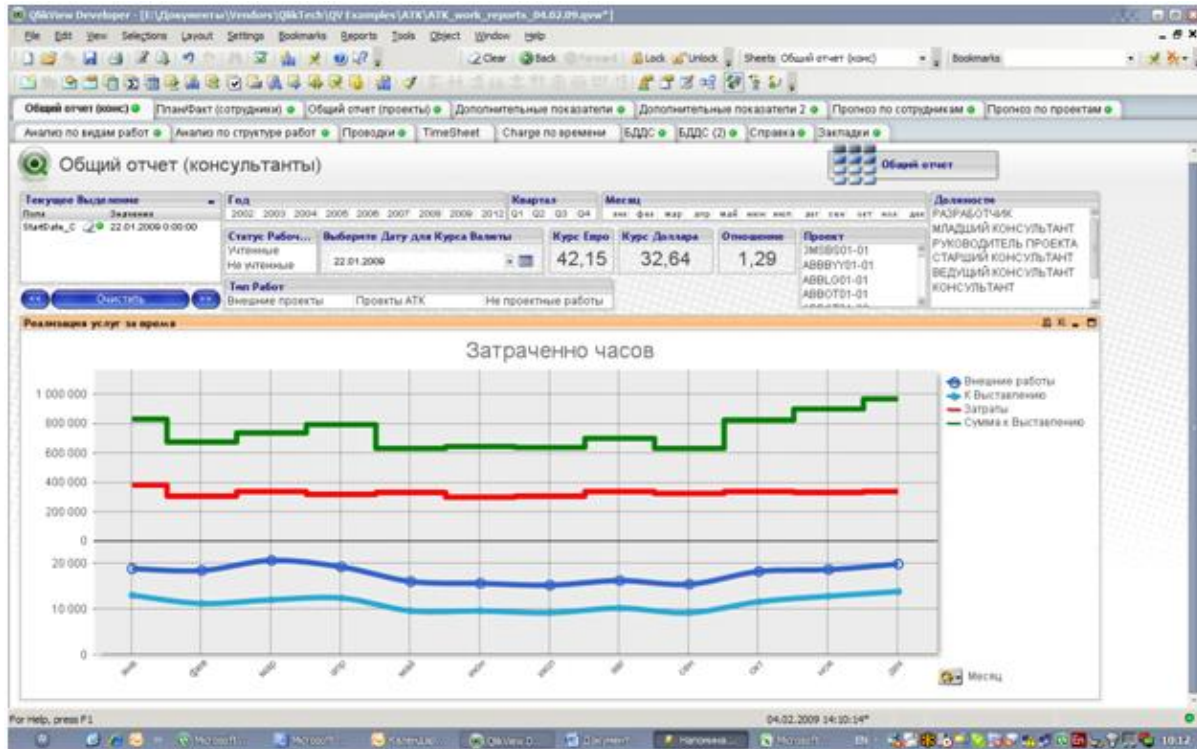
QlikView Developer - [E:\Документы\Vendors\QlikTech\QV Examples\ATK\ATK_work_reports_04.02.09.qvw*]

File Edit View Selections Layout Settings Bookmarks Reports Tools Object Window Help

Clear Back Forward Lock Unlock Sheets Общий отчет (конс) Bookmarks

Общий отчет (конс) | План/Факт (сотрудники) | Общий отчет (проекты) | Дополнительные показатели | Дополнительные показатели 2 | Прогноз по сотрудникам | Прогноз по проектам

Анализ по видам работ | Анализ по структуре работ | Проводки | TimeSheet | Charge по времени | БДДС | БДДС (2) | Справка | Закладки

Общий отчет (консультанты)

Общий отчет

Текущее Выделение
Поля Значения
StartDate_C 22.01.2009 0:00:00

Очистить

Год
2002 2003 2004 2005 2006 2007 2008 2009 2012

Квартал
Q1 Q2 Q3 Q4

Месяц
янв фев мар апр май июн июл авг сен окт ноя дек

Должности
РАЗРАБОТЧИК
МЛАДШИЙ КОНСУЛЬТАНТ
РУКОВОДИТЕЛЬ ПРОЕКТА
СТАРШИЙ КОНСУЛЬТАНТ
ВЕДУЩИЙ КОНСУЛЬТАНТ
КОНСУЛЬТАНТ

Статус Рабоч...
Утвенные
Не утвенные

Выберете Дату для Курса Валюты
22.01.2009

Курс Евро
42,15

Курс Доллара
32,64

Отношение
1,29

Проект
3MSBS01-01
ABBBYY01-01
ABBL001-01
ABBOT01-01

Тип Работ
Внешние проекты Проекты АТК Не проектные работы

Реализация услуг за время

Затраченно часов

1 000 000
800 000
600 000
400 000
200 000
0
20 000
10 000
0

Внешние работы
К Выставлению
Затраты
Сумма к Выставлению

янв фев мар апр май июн июл авг сен окт ноя дек

Месяц

For Help, press F1

04.02.2009 14:10:14*

10:12